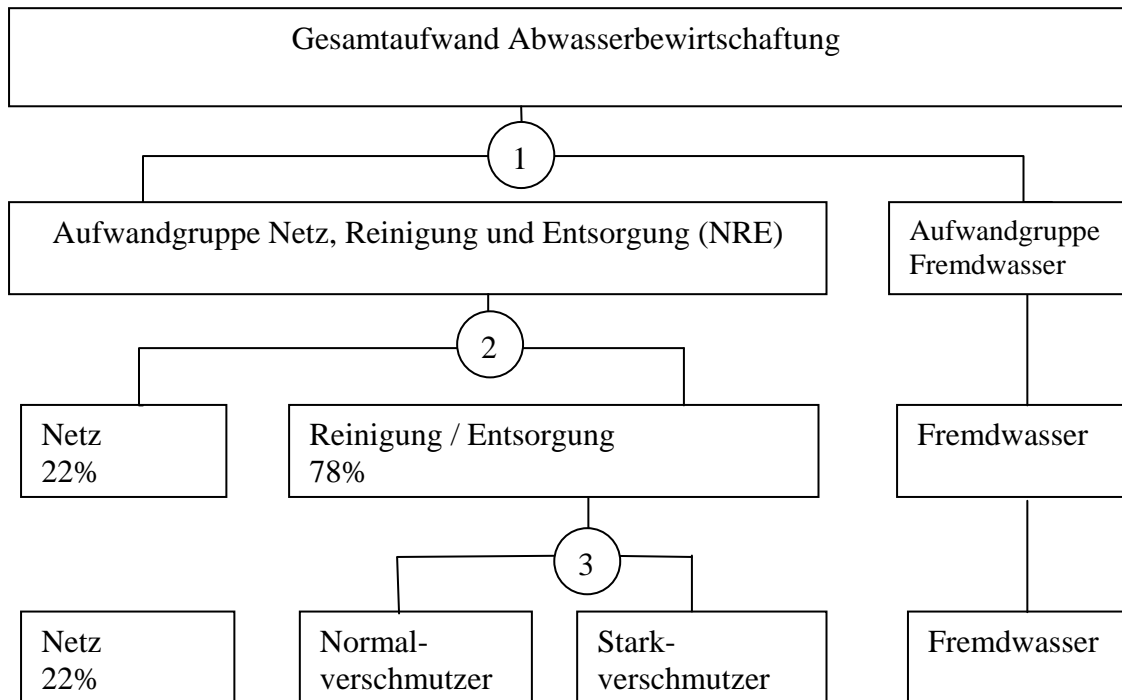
Gesamtaufwand Abwasserbewirtschaftung

1

Aufwandgruppe Netz, Reinigung und Entsorgung (NRE)

Aufwandgruppe Fremdwasser

2

Netz 22%

Reinigung / Entsorgung 78%

Fremdwasser

3

Netz 22%

Normal-verschmutzer

Stark-verschmutzer

Fremdwasser